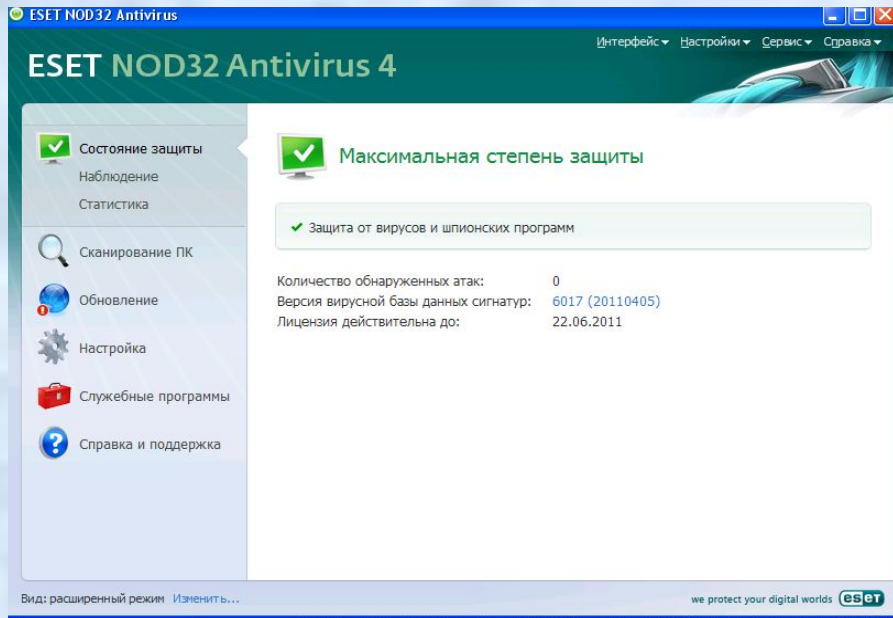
ESET NOD32 Antivirus

ESET NOD32 Antivirus 4

Интерфейс ▾ Настройки ▾ Сервис ▾ Справка ▾

Состояние защиты
Наблюдение
Статистика

Сканирование ПК

Обновление

Настройка

Служебные программы

Справка и поддержка

Максимальная степень защиты

✔ Защита от вирусов и шпионских программ

| | |
|---|---|
| Количество обнаруженных атак: | 0 |
| Версия вирусной базы данных сигнатур: | 6017 (20110405) |
| Лицензия действительна до: | 22.06.2011 |

Вид: расширенный режим Изменить...

we protect your digital worlds eset